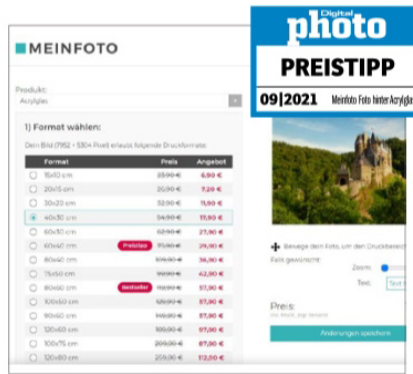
MEINFOTO

Digital
photo
PREISTIPP
09|2021 Meinfoto Foto hinter Acrylglas

Produkt:
Acrylglas

1) Format wählen:

Dein Bild (7952 × 5304 Pixel) erlaubt folgende Druckformate:

| | Format | | Preis | Angebot |
|---|---|---|---|---|
| ○ | 15x10 cm | | 23,90 € | 6,90 € |
| ○ | 20x15 cm | | 26,90 € | 7,20 € |
| ○ | 30x20 cm | | 32,90 € | 11,90 € |
| ● | 40x30 cm | | 54,90 € | 17,90 € |
| ○ | 60x30 cm | | 62,90 € | 27,90 € |
| ○ | 60x40 cm | Preistipp | 77,90 € | 29,90 € |
| ○ | 80x40 cm | | 109,90 € | 36,90 € |
| ○ | 75x50 cm | | 119,90 € | 42,90 € |
| ○ | 80x60 cm | Bestseller | 112,90 € | 57,90 € |
| ○ | 100x50 cm | | 129,90 € | 57,90 € |
| ○ | 90x60 cm | | 169,90 € | 87,90 € |
| ○ | 120x60 cm | | 189,90 € | 97,90 € |
| ○ | 100x75 cm | | 209,90 € | 87,90 € |
| ○ | 120x80 cm | | 259,90 € | 112,00 € |

Bewege dein Foto, um den Druckbereich

Falls gewünscht

Zoom:

Text:

Preis:

Änderungen speichern